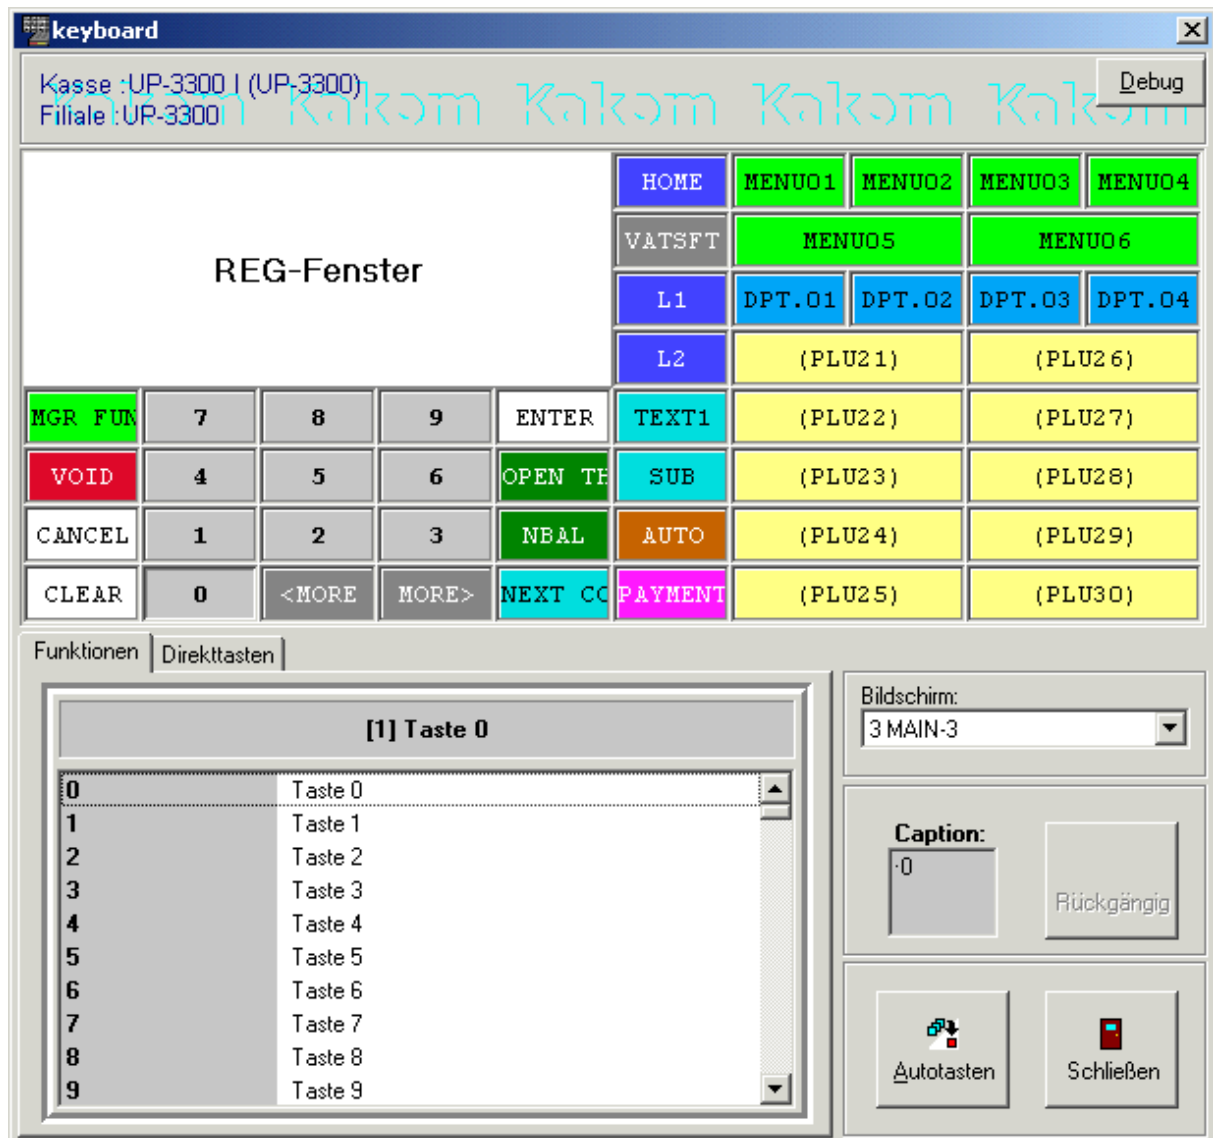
keyboard

Kasse :UP-3300 I (UP-3300)
Filiale :UP-3300

Kakom Kakom Kakom Kakom Kakom

Debug

REG-Fenster

HOME MENU01 MENU02 MENU03 MENU04
VATSFT MENU05 MENU06
L1 DPT.01 DPT.02 DPT.03 DPT.04
L2 (PLU21) (PLU26)
MGR FUN 7 8 9 ENTER TEXT1 (PLU22) (PLU27)
VOID 4 5 6 OPEN TE SUB (PLU23) (PLU28)
CANCEL 1 2 3 NBAL AUTO (PLU24) (PLU29)
CLEAR 0 <MORE MORE> NEXT CC PAYMENT (PLU25) (PLU30)

Funktionen Direkttasten

[1] Taste 0

| | |
|---|---|
| 0 | Taste 0 |
| 1 | Taste 1 |
| 2 | Taste 2 |
| 3 | Taste 3 |
| 4 | Taste 4 |
| 5 | Taste 5 |
| 6 | Taste 6 |
| 7 | Taste 7 |
| 8 | Taste 8 |
| 9 | Taste 9 |

Bildschirm:
3 MAIN-3

Caption:
0

Rückgängig

Autotasten

Schließen